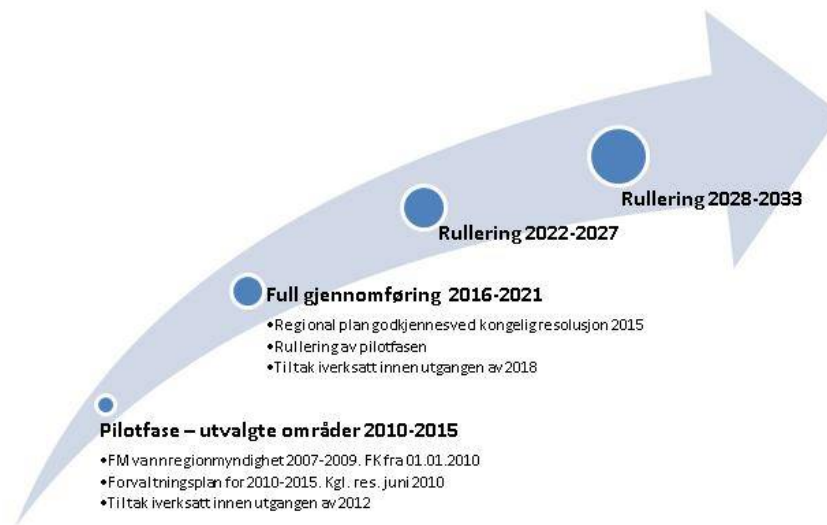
Rullering 2028-2033

Rullering 2022-2027

Full gjennomføring 2016-2021
•Regional plan godkjennes ved kongelig resolusjon 2015
•Rullering av pilotfasen
•Tiltak iverksatt innen utgangen av 2018

Pilotfase – utvalgte områder 2010-2015
•FM vannregionmyndighet 2007-2009. FK fra 01.01.2010
•Forvaltningsplan for 2010-2015. Kgl. res. juni 2010
•Tiltak iverksatt innen utgangen av 2012